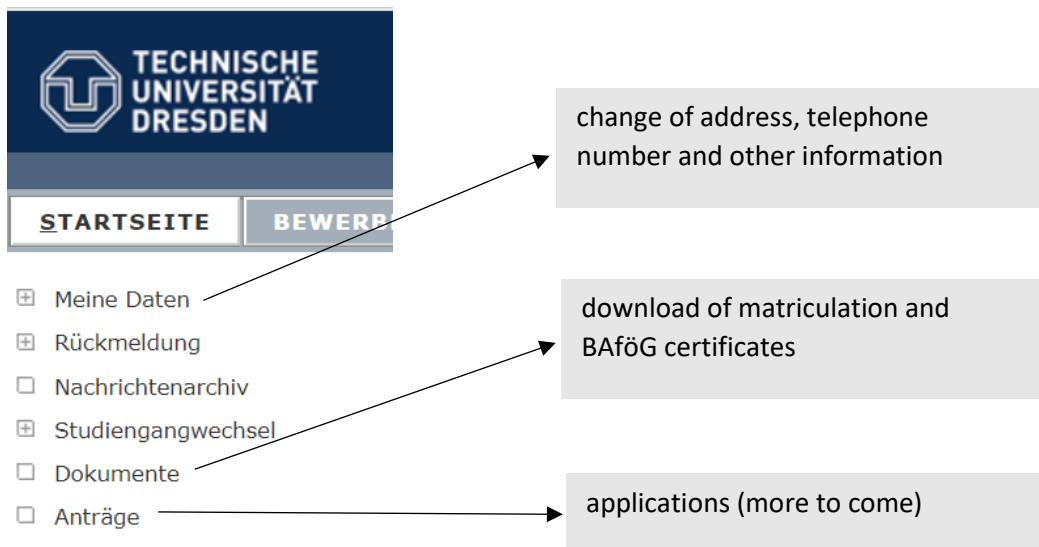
TECHNISCHE UNIVERSITÄT DRESDEN

STARTSEITE BEWERB

Meine Daten
Rückmeldung
Nachrichtenarchiv
Studiengangwechsel
Dokumente
Anträge

change of address, telephone number and other information

download of matriculation and BAföG certificates

applications (more to come)